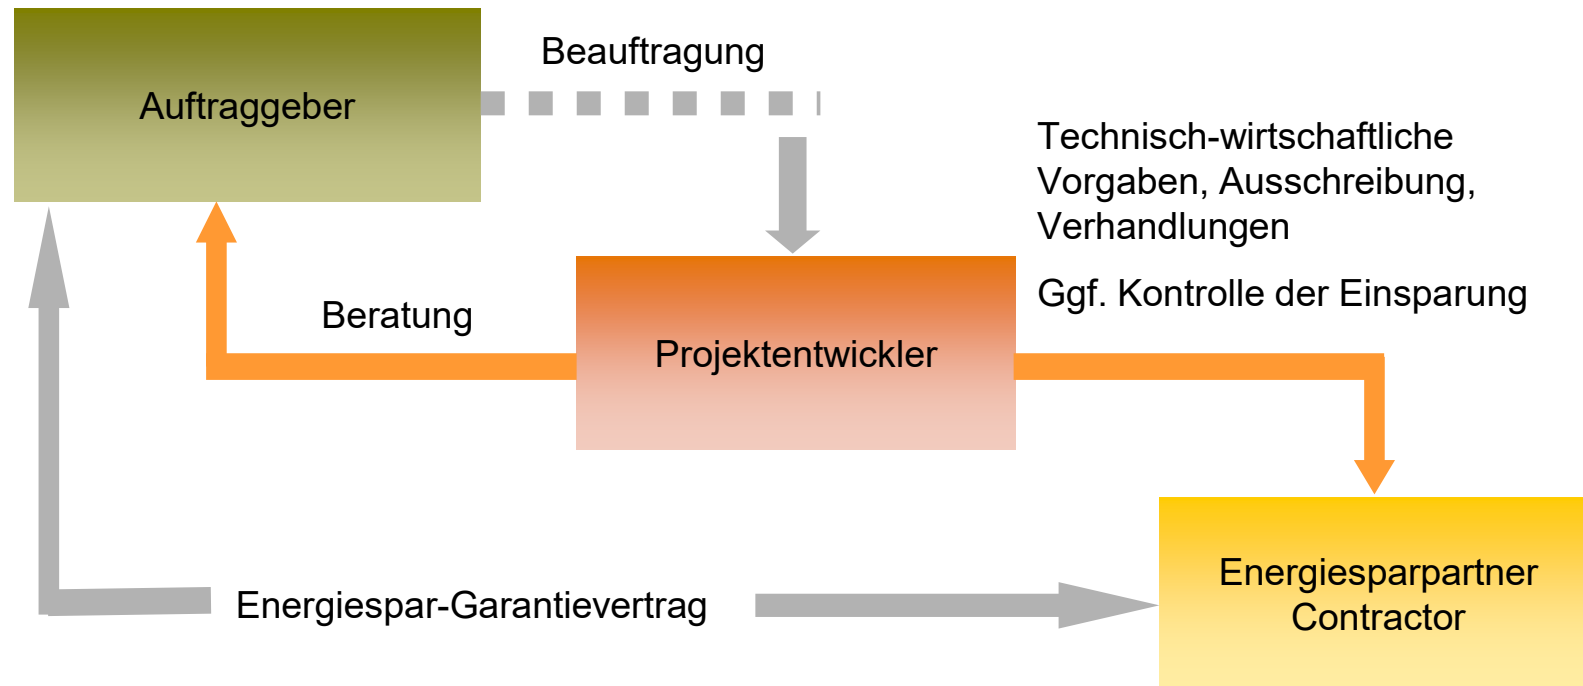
Auftraggeber

Beauftragung

Technisch-wirtschaftliche Vorgaben, Ausschreibung, Verhandlungen

Ggf. Kontrolle der Einsparung

Beratung

Projektentwickler

Energiesparpartner Contractor

Energiespar-Garantievertrag